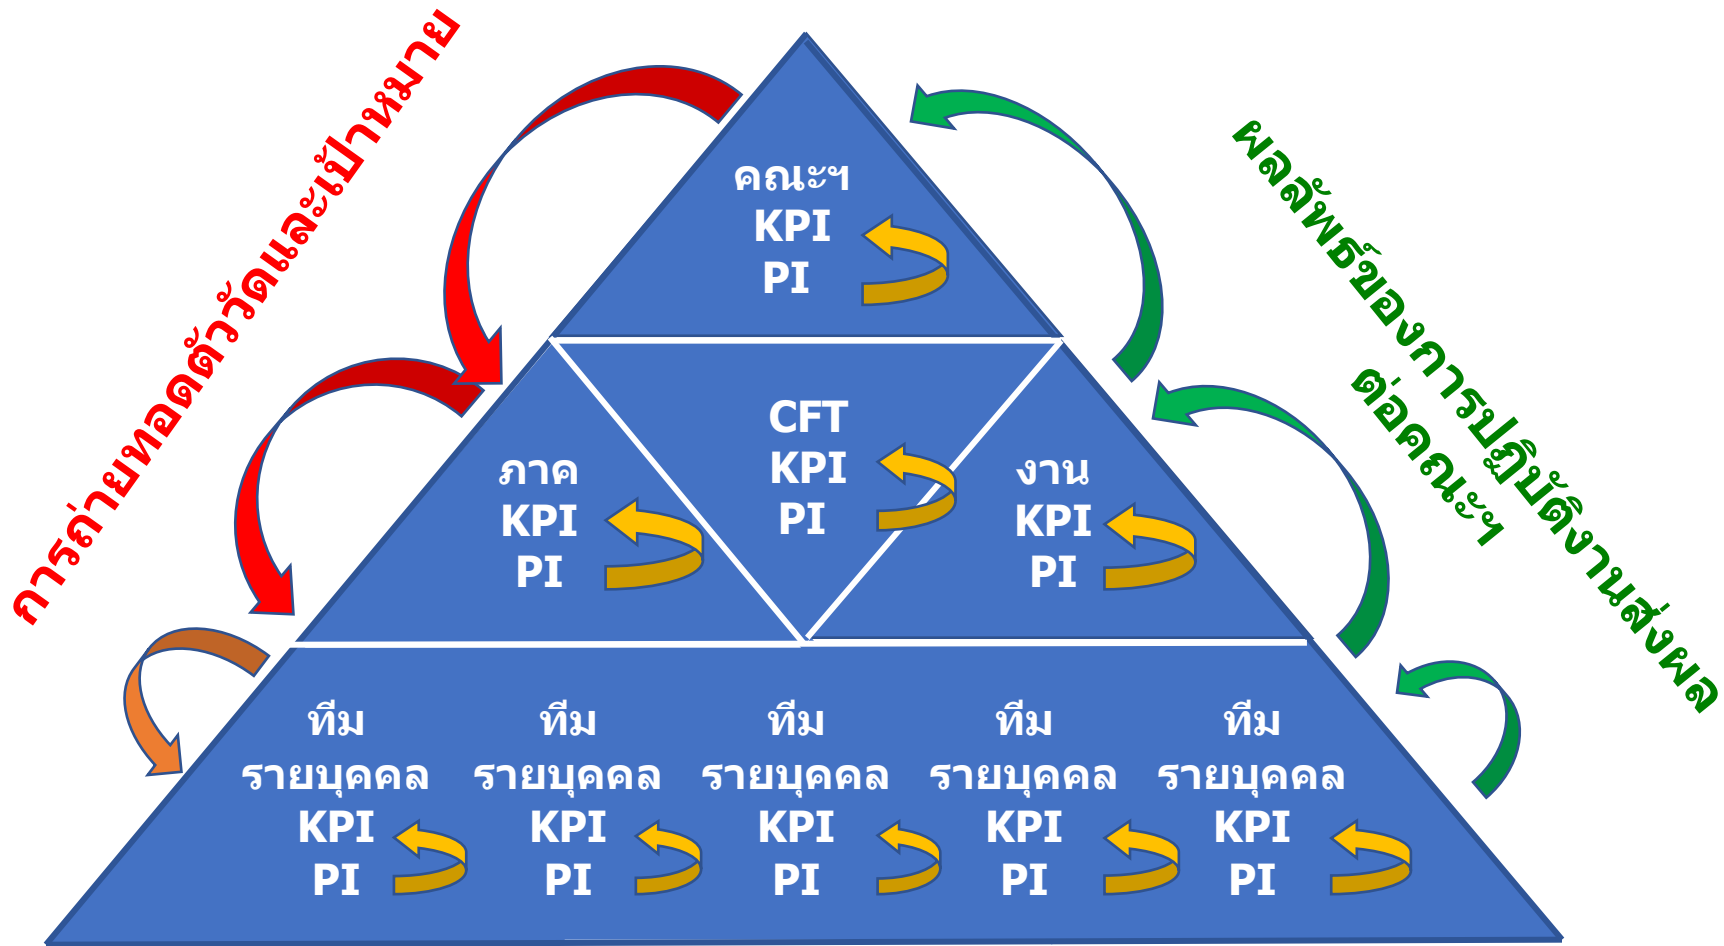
การถ่ายทอดตัววัดและเป้าหมาย

คณะฯ
KPI
PI

CFT
KPI
PI

ภาค
KPI
PI

งาน
KPI
PI

ผลลัพธ์ของการปฏิบัติงานส่งผล
ต่อคณะฯ

ทีม
รายบุคคล
KPI
PI

ทีม
รายบุคคล
KPI
PI

ทีม
รายบุคคล
KPI
PI

ทีม
รายบุคคล
KPI
PI

ทีม
รายบุคคล
KPI
PI